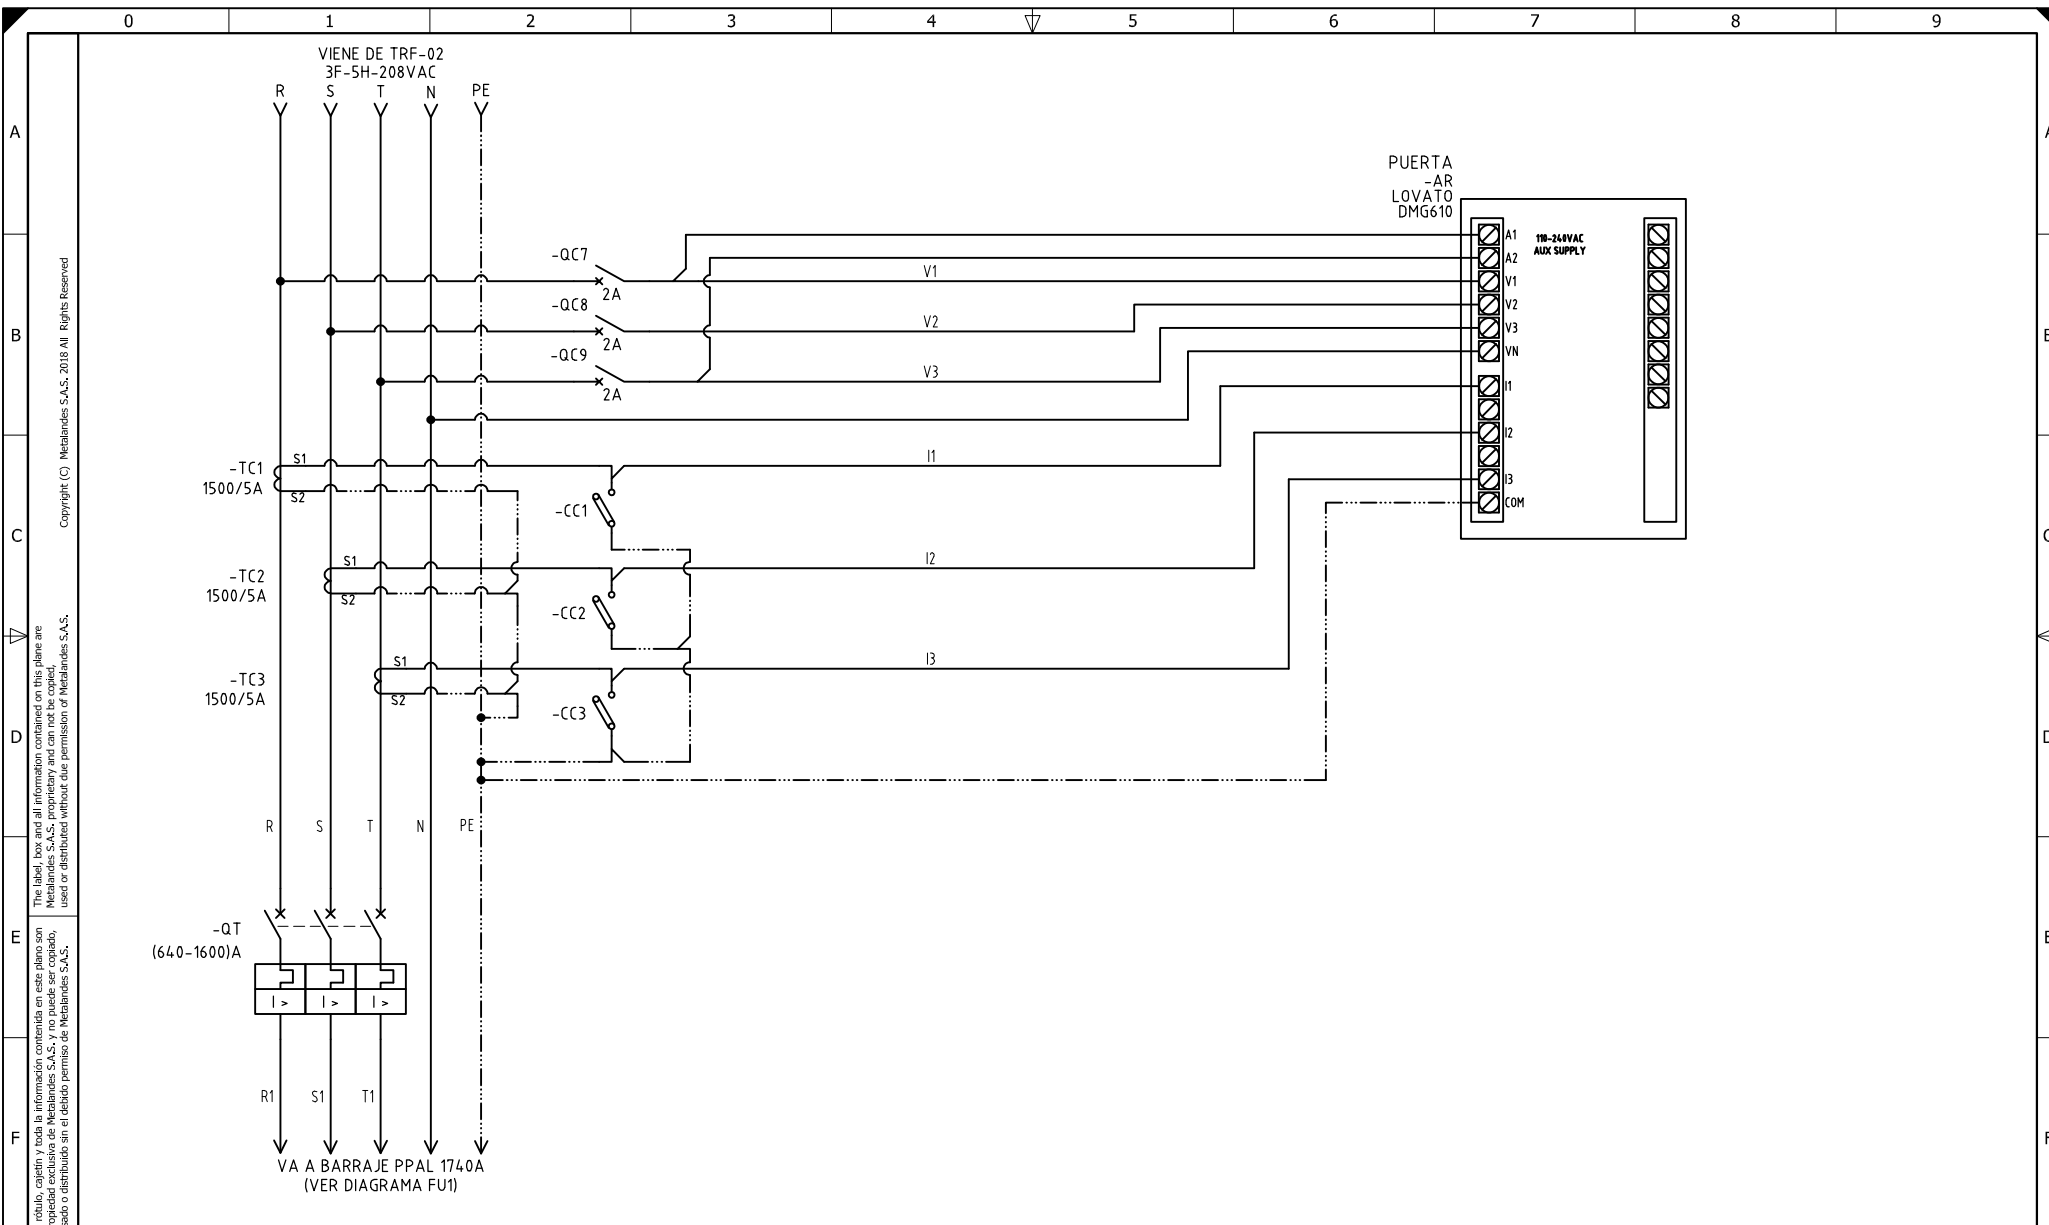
0 1 2 3 4 5 6 7 8 9

A
B
C
D
E
F

Copyright (C) Metalandes S.A.S. 2018 All Rights Reserved

The label, box and all information contained on this plane are Metalandes S.A.S. proprietary and can not be copied, used or distributed without due permission of Metalandes S.A.S.

rótulo, cajetín y toda la información contenida en este plano son propiedad exclusiva de Metalandes S.A.S. y no puede ser copiado, usado o distribuido sin el debido permiso de Metalandes S.A.S.

VIENE DE TRF-02
3F-5H-208VAC
R S T N PE

PUERTA
-AR
LOVATO
DMG610

A1
A2
V1
V2
V3
VN
I1
I2
I3
COM

110-240VAC
AUX SUPPLY

-QC7
2A
-QC8
2A
-QC9
2A

V1
V2
V3
I1
I2
I3

-TC1
1500/5A
S1
S2
-CC1

-TC2
1500/5A
S1
S2
-CC2

-TC3
1500/5A
S1
S2
-CC3

R S T N PE

-QT
(640-1600)A

I > I > I >

R1 S1 T1

VA A BARRAJE PPAL 1740A
(VER DIAGRAMA FU1)